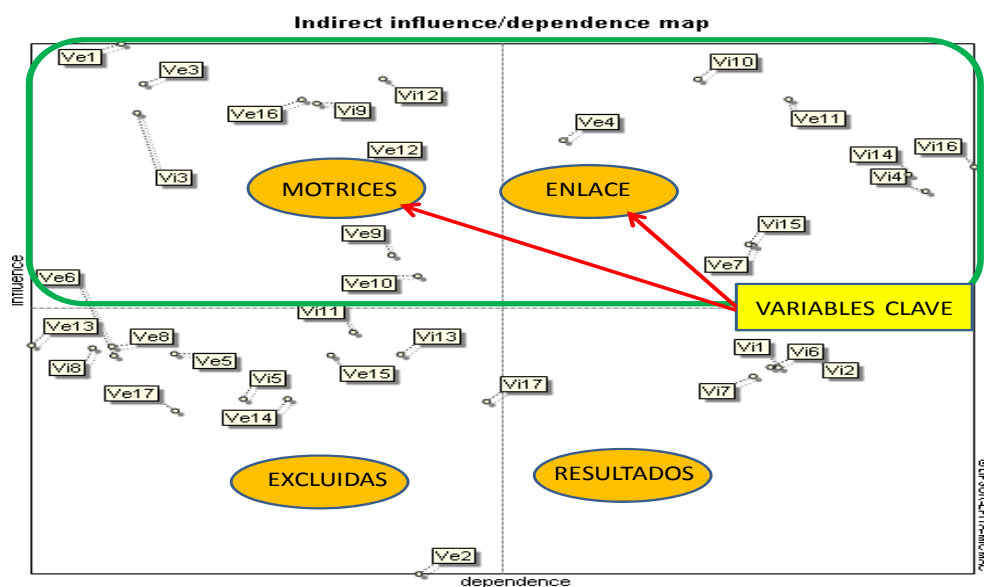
Indirect influence/dependence map

Ve1
Ve3
Vi12
Ve16
Vi9
Ve12
Vi3
MOTRICES
Ve9
Ve10
Vi10
Ve4
Ve11
Vi14
Vi16
Vi4
ENLACE
Vi15
Ve7
VARIABLES CLAVE
influence
Ve6
Ve13
Vi8
Ve8
Ve5
Vi11
Vi13
Ve15
Vi5
Ve17
Ve14
Vi17
Vi1
Vi6
Vi2
Vi7
EXCLUIDAS
RESULTADOS
Ve2
dependence
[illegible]